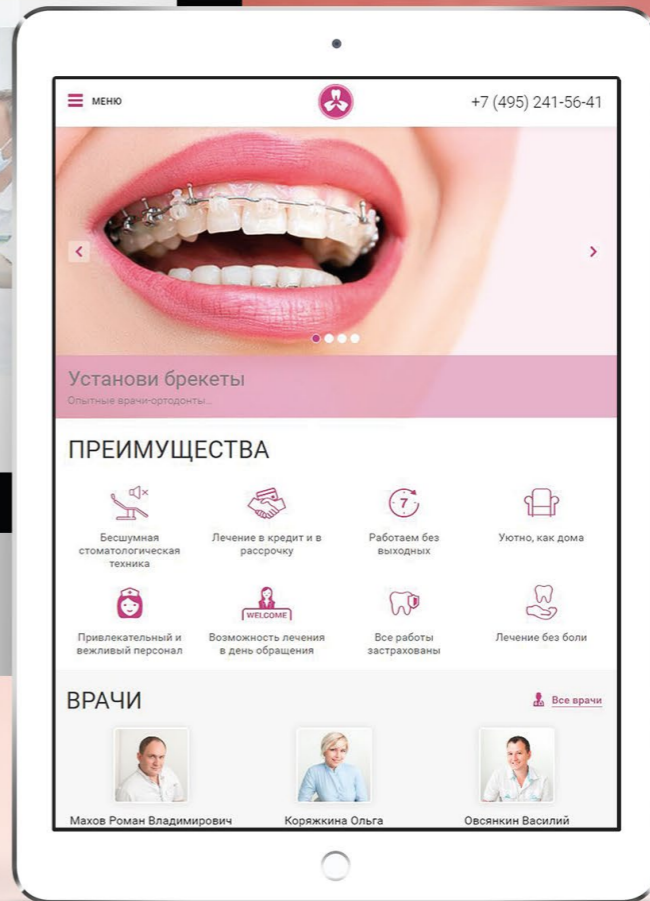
МЕНЮ

+7 (495) 241-56-41

Установи брекеты
Опытные врачи-ортодонты...

ПРЕИМУЩЕСТВА

Бесшумная стоматологическая техника

Лечение в кредит и в рассрочку

7

Работаем без выходных

Уютно, как дома

Привлекательный и вежливый персонал

WELCOME

Возможность лечения в день обращения

Все работы застрахованы

Лечение без боли

ВРАЧИ

Все врачи

Махов Роман Владимирович

Коряжкина Ольга

Овсянкин Василий